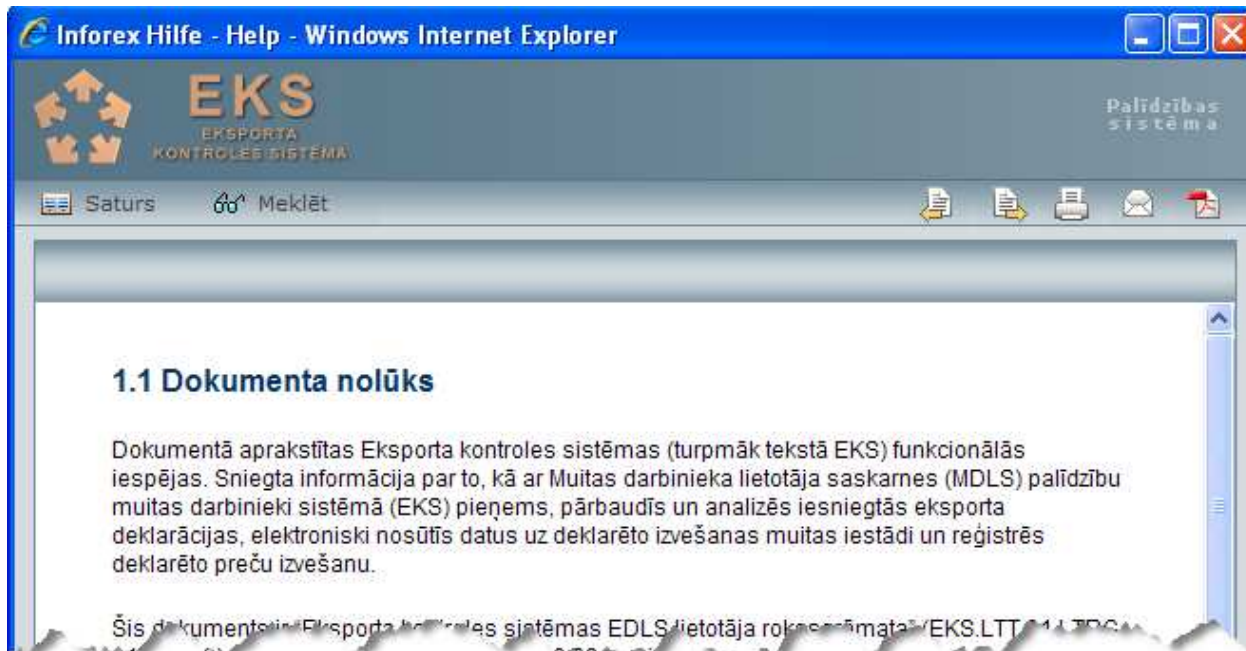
Inforex Hilfe - Help - Windows Internet Explorer

EKS
EKSPORTA
KONTROLES SISTĒMA

Palīdzības sistēma

Saturs
Meklēt

1.1 Dokumenta nolūks

Dokumentā aprakstītas Eksporta kontroles sistēmas (turpmāk tekstā EKS) funkcionālās iespējas. Sniegta informācija par to, kā ar Muitas darbinieka lietotāja saskarnes (MDLS) palīdzību muitas darbinieki sistēmā (EKS) pieņems, pārbaudīs un analizēs iesniegtās eksporta deklarācijas, elektroniski nosūtīs datus uz deklarēto izvešanas muitas iestādi un reģistrēs deklarēto preču izvešanu.

Šis d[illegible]kuments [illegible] Eksporta k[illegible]les sistēmas EDLS lietotāja rok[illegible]mata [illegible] (EKS.LTT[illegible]